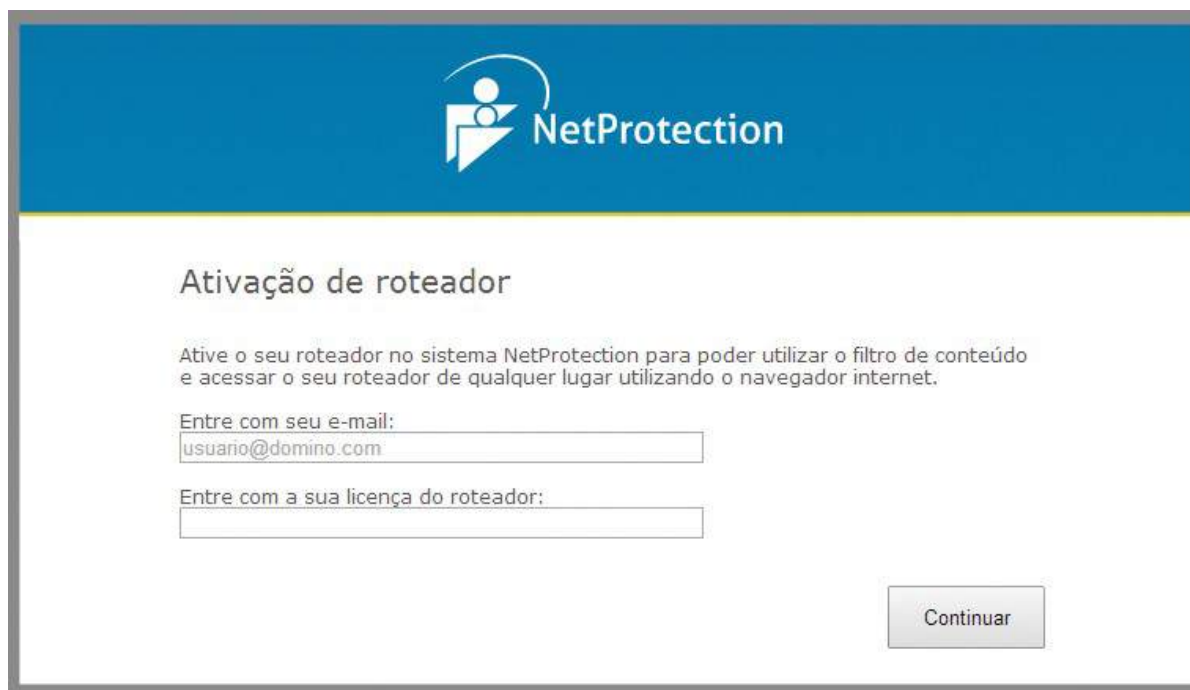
NetProtection

Ativação de roteador

Ative o seu roteador no sistema NetProtection para poder utilizar o filtro de conteúdo e acessar o seu roteador de qualquer lugar utilizando o navegador internet.

Entre com seu e-mail:
usuario@domino.com

Entre com a sua licença do roteador:

Continuar